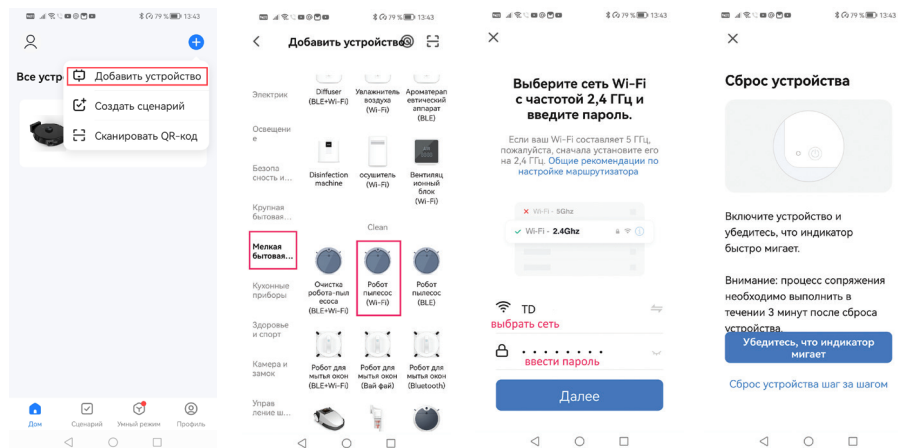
79 % 13:43

Все устр

Добавить устройство

Создать сценарий

Сканировать QR-код

Дом Сценарий Умный режим Профиль

79 % 13:43

Добавить устройство

Электрик

Освещение

Безопасность и...

Крупная бытовая...

Мелкая бытовая...

Кухонные приборы

Здоровье и спорт

Камера и замок

Управление ш...

Diffuser (BLE+Wi-Fi)

Увлажнитель воздуха (Wi-Fi)

Ароматерапевтический аппарат (BLE)

Disinfection machine

осушитель (Wi-Fi)

Вентиляционный блок (Wi-Fi)

Clean

Очистка робота-пылесоса (BLE+Wi-Fi)

Робот пылесос (Wi-Fi)

Робот пылесос (BLE)

Робот для мытья окон (BLE+Wi-Fi)

Робот для мытья окон (Вай фай)

Робот для мытья окон (Bluetooth)

79 % 13:43

Выберите сеть Wi-Fi с частотой 2,4 ГГц и введите пароль.

Если ваш Wi-Fi составляет 5 ГГц, пожалуйста, сначала установите его на 2,4 ГГц. Общие рекомендации по настройке маршрутизатора

Wi-Fi - 5Ghz

Wi-Fi - 2.4Ghz

TD

выбрать сеть

ввести пароль

Далее

79 % 13:43

Сброс устройства

Включите устройство и убедитесь, что индикатор быстро мигает.

Внимание: процесс сопряжения необходимо выполнить в течении 3 минут после сброса устройства.

Убедитесь, что индикатор мигает

Сброс устройства шаг за шагом